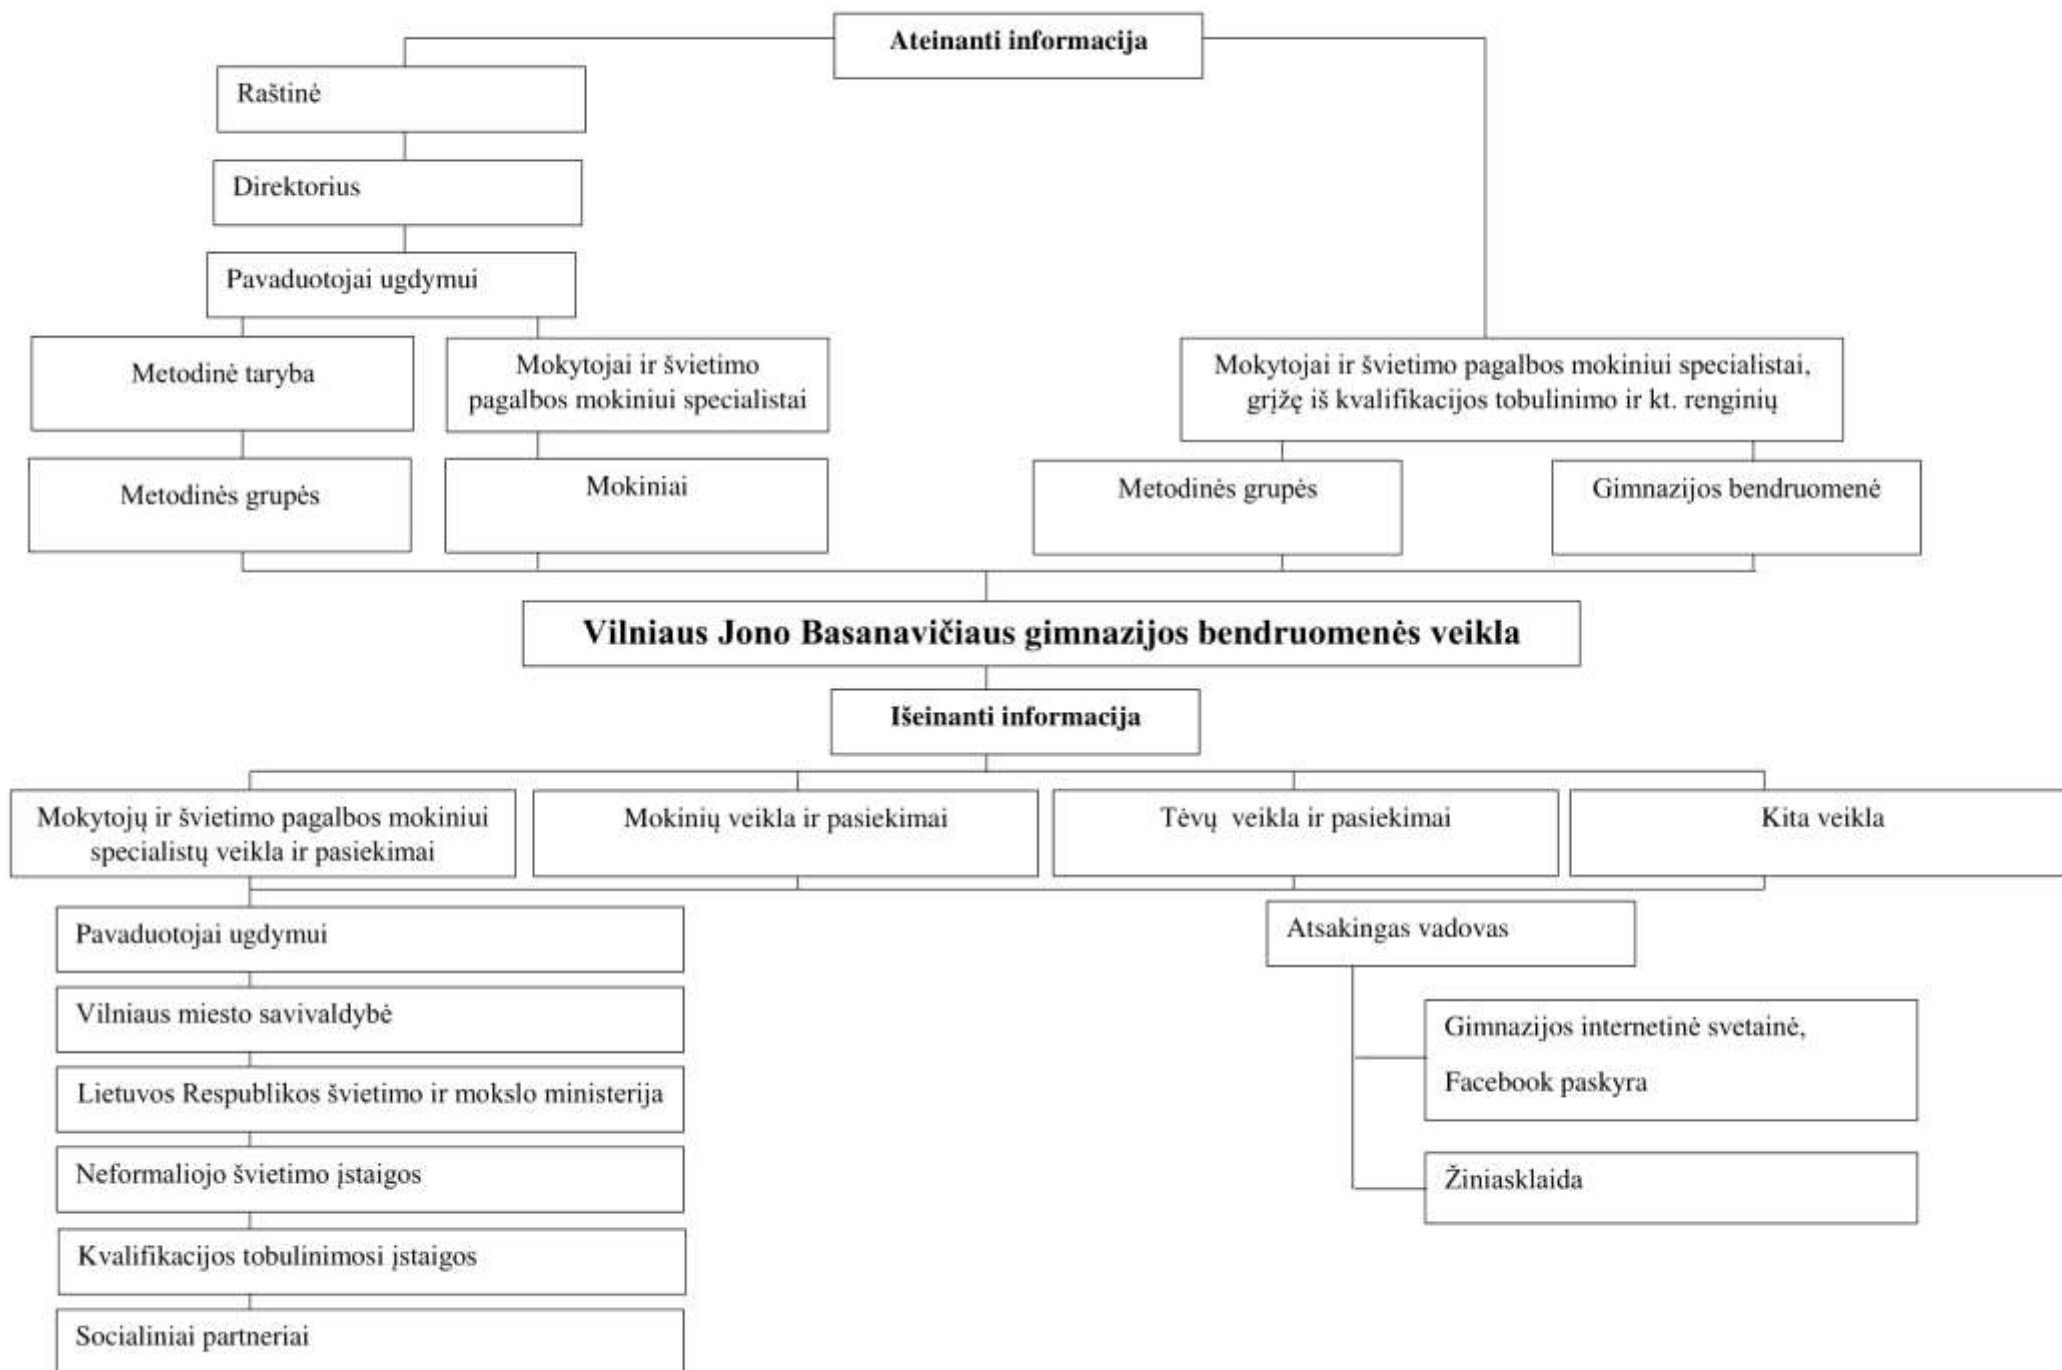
Ateinanti informacija

Raštinė

Direktorius

Pavaduotojai ugdymui

Metodinė taryba

Mokytojai ir švietimo pagalbos mokiniui specialistai

Metodinės grupės

Mokiniai

Mokytojai ir švietimo pagalbos mokiniui specialistai, grįžę iš kvalifikacijos tobulinimo ir kt. renginių

Metodinės grupės

Gimnazijos bendruomenė

Vilniaus Jono Basanavičiaus gimnazijos bendruomenės veikla

Išeinanti informacija

Mokytojų ir švietimo pagalbos mokiniui specialistų veikla ir pasiekimai

Mokinių veikla ir pasiekimai

Tėvų veikla ir pasiekimai

Kita veikla

Pavaduotojai ugdymui

Vilniaus miesto savivaldybė

Lietuvos Respublikos švietimo ir mokslo ministerija

Neformaliojo švietimo įstaigos

Kvalifikacijos tobulinimosi įstaigos

Socialiniai partneriai

Atsakingas vadovas

Gimnazijos internetinė svetainė,

Facebook paskyra

Žiniasklaida